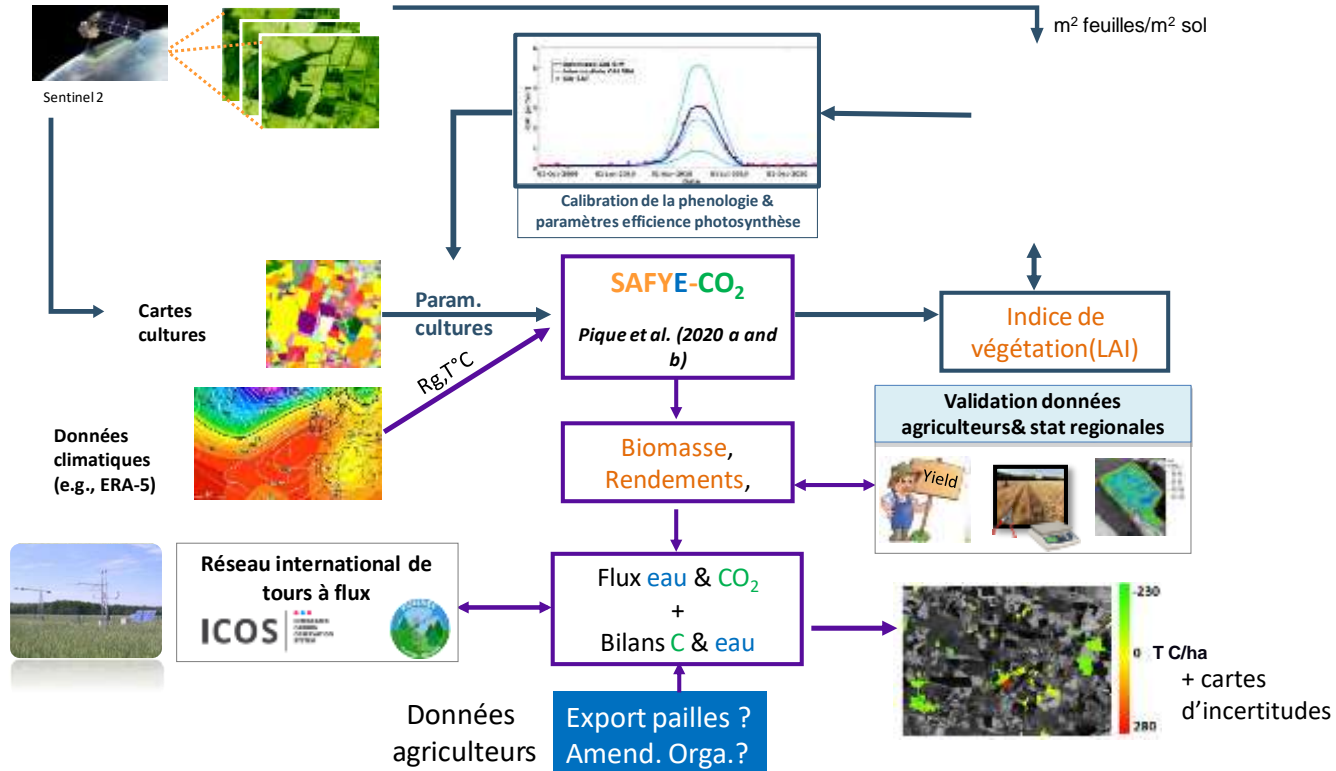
Sentinel 2

m$^2$ feuilles/m$^2$ sol

Calibration de la phenologie & paramètres efficience photosynthèse

Cartes cultures

Param. cultures

SAFYE-$CO_2$

Pique et al. (2020 a and b)

Indice de végétation(LAI)

Rg,T°C

Données climatiques (e.g., ERA-5)

Validation données agriculteurs& stat regionales

Biomasse, Rendements,

Yield

Réseau international de tours à flux

ICOS

Flux eau & $CO_2$ + Bilans C & eau

-230

0

280

T C/ha

+ cartes d'incertitudes

Données agriculteurs

Export pailles ? Amend. Orga.?